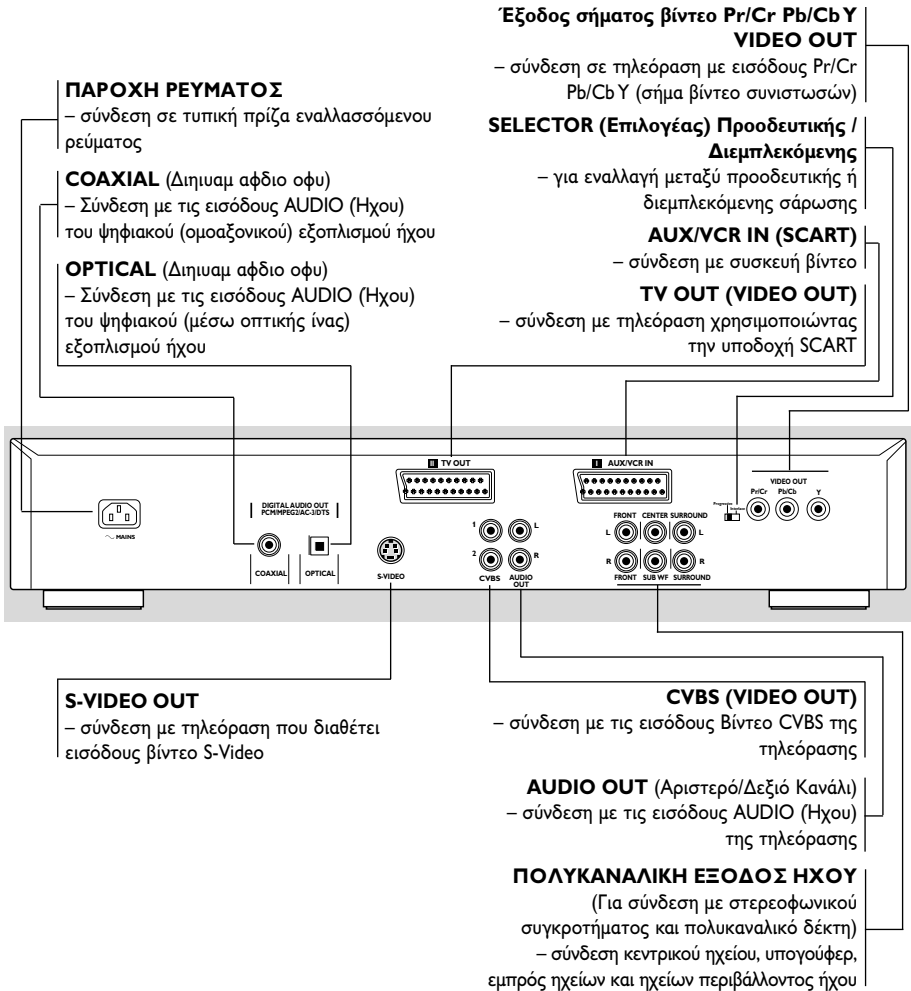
Έξοδος σήματος βίντεο Pr/Cr Pb/Cb Y VIDEO OUT
– σύνδεση σε τηλεόραση με εισόδους Pr/Cr Pb/Cb Y (σήμα βίντεο συνιστωσών)

SELECTOR (Επιλογέας) Προοδευτικής / Διεμπλεκόμενης
– για εναλλαγή μεταξύ προοδευτικής ή διεμπλεκόμενης σάρωσης

AUX/VCR IN (SCART)
– σύνδεση με συσκευή βίντεο

TV OUT (VIDEO OUT)
– σύνδεση με τηλεόραση χρησιμοποιώντας την υποδοχή SCART

ΠΑΡΟΧΗ ΡΕΥΜΑΤΟΣ
– σύνδεση σε τυπική πρίζα εναλλασσόμενου ρεύματος

COAXIAL (Διηιυαμ αφδιο οφυ)
– Σύνδεση με τις εισόδους AUDIO (Ηχου) του ψηφιακού (ομοαξονικού) εξοπλισμού ήχου

OPTICAL (Διηιυαμ αφδιο οφυ)
– Σύνδεση με τις εισόδους AUDIO (Ηχου) του ψηφιακού (μέσω οπτικής ίνας) εξοπλισμού ήχου

TV OUT
AUX/VCR IN
VIDEO OUT
Pr/Cr Pb/Cb Y
Progressive Interlaced
MAINS
DIGITAL AUDIO OUT PCM/MPEG2/AC-3/DTS
COAXIAL OPTICAL
S-VIDEO
1 L 2 R
CVBS AUDIO OUT
FRONT CENTER SURROUND
L L R R
FRONT SUB WF SURROUND

S-VIDEO OUT
– σύνδεση με τηλεόραση που διαθέτει εισόδους βίντεο S-Video

CVBS (VIDEO OUT)
– σύνδεση με τις εισόδους Βίντεο CVBS της τηλεόρασης

AUDIO OUT (Αριστερό/Δεξιό Κανάλι)
– σύνδεση με τις εισόδους AUDIO (Ηχου) της τηλεόρασης

ΠΟΛΥΚΑΝΑΛΙΚΗ ΕΞΟΔΟΣ ΗΧΟΥ
(Για σύνδεση με στερεοφωνικού συγκροτήματος και πολυκαναλικό δέκτη)
– σύνδεση κεντρικού ηχείου, υπογούφερ, εμπρός ηχείων και ηχείων περιβάλλοντος ήχου